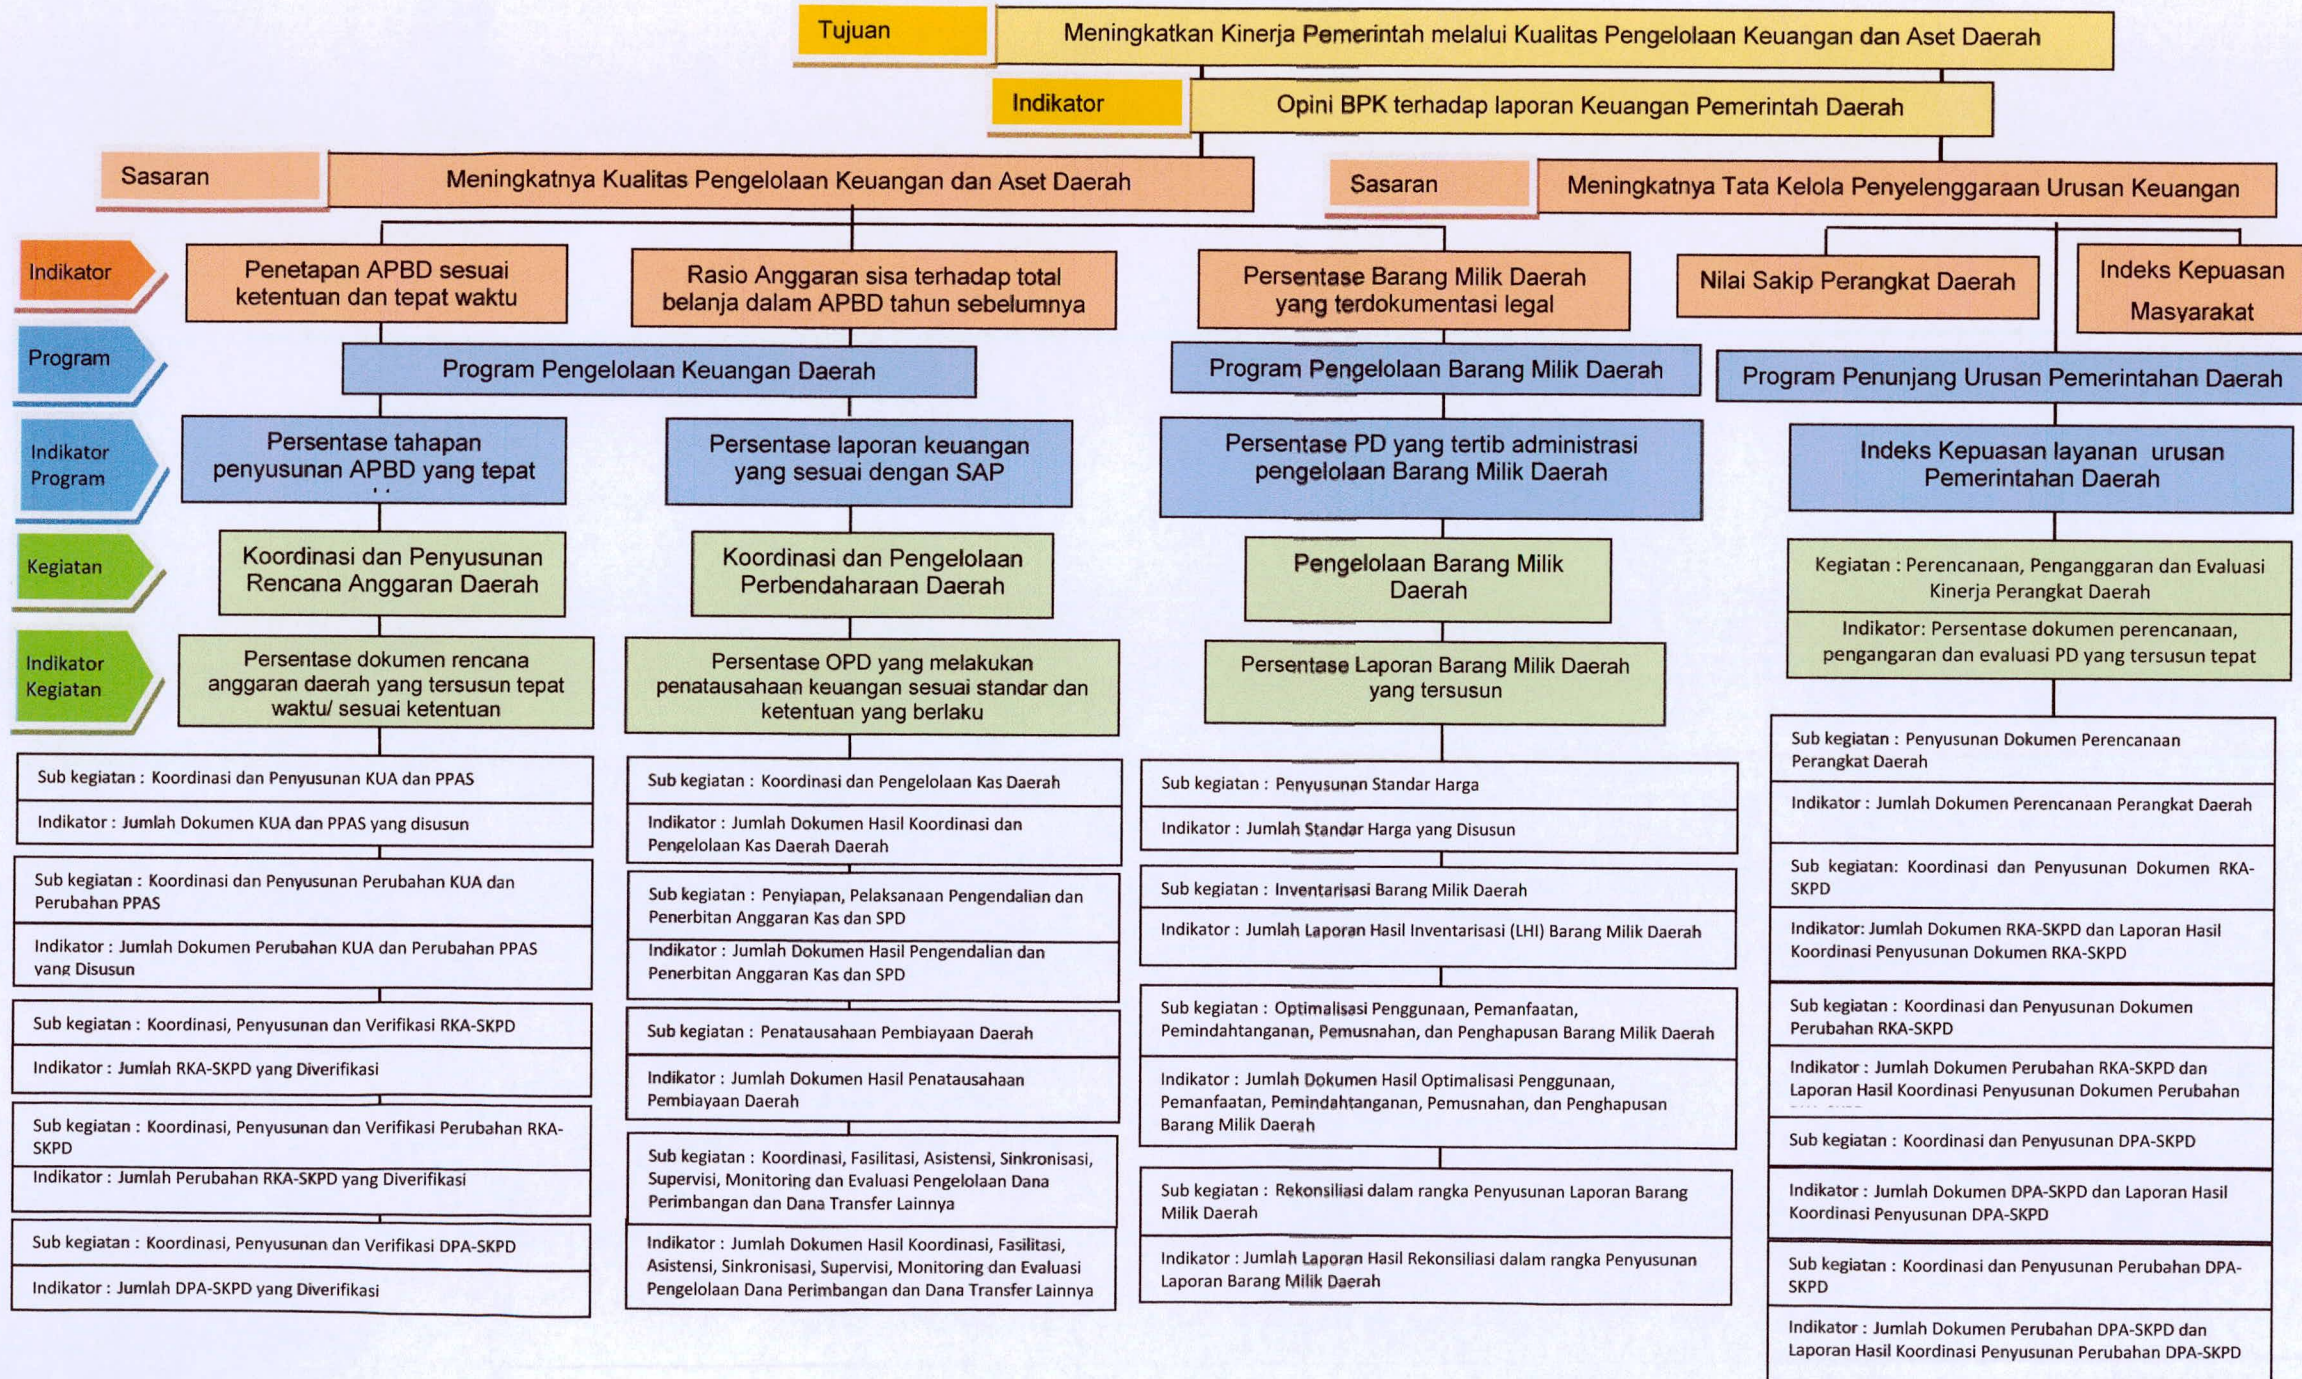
Tujuan
Meningkatkan Kinerja Pemerintah melalui Kualitas Pengelolaan Keuangan dan Aset Daerah

Indikator
Opini BPK terhadap laporan Keuangan Pemerintah Daerah

Sasaran
Meningkatnya Kualitas Pengelolaan Keuangan dan Aset Daerah

Sasaran
Meningkatnya Tata Kelola Penyelenggaraan Urusan Keuangan

Indikator
Program
Indikator Program
Kegiatan
Indikator Kegiatan

Penetapan APBD sesuai ketentuan dan tepat waktu
Program Pengelolaan Keuangan Daerah
Persentase tahapan penyusunan APBD yang tepat
Koordinasi dan Penyusunan Rencana Anggaran Daerah
Persentase dokumen rencana anggaran daerah yang tersusun tepat waktu/ sesuai ketentuan

Sub kegiatan : Koordinasi dan Penyusunan KUA dan PPAS
Indikator : Jumlah Dokumen KUA dan PPAS yang disusun
Sub kegiatan : Koordinasi dan Penyusunan Perubahan KUA dan Perubahan PPAS
Indikator : Jumlah Dokumen Perubahan KUA dan Perubahan PPAS yang Disusun
Sub kegiatan : Koordinasi, Penyusunan dan Verifikasi RKA-SKPD
Indikator : Jumlah RKA-SKPD yang Diverifikasi
Sub kegiatan : Koordinasi, Penyusunan dan Verifikasi Perubahan RKA-SKPD
Indikator : Jumlah Perubahan RKA-SKPD yang Diverifikasi
Sub kegiatan : Koordinasi, Penyusunan dan Verifikasi DPA-SKPD
Indikator : Jumlah DPA-SKPD yang Diverifikasi

Rasio Anggaran sisa terhadap total belanja dalam APBD tahun sebelumnya
Persentase laporan keuangan yang sesuai dengan SAP
Koordinasi dan Pengelolaan Perbendaharaan Daerah
Persentase OPD yang melakukan penatausahaan keuangan sesuai standar dan ketentuan yang berlaku

Sub kegiatan : Koordinasi dan Pengelolaan Kas Daerah
Indikator : Jumlah Dokumen Hasil Koordinasi dan Pengelolaan Kas Daerah Daerah
Sub kegiatan : Penyiapan, Pelaksanaan Pengendalian dan Penerbitan Anggaran Kas dan SPD
Indikator : Jumlah Dokumen Hasil Pengendalian dan Penerbitan Anggaran Kas dan SPD
Sub kegiatan : Penatausahaan Pembiayaan Daerah
Indikator : Jumlah Dokumen Hasil Penatausahaan Pembiayaan Daerah
Sub kegiatan : Koordinasi, Fasilitasi, Asistensi, Sinkronisasi, Supervisi, Monitoring dan Evaluasi Pengelolaan Dana Perimbangan dan Dana Transfer Lainnya
Indikator : Jumlah Dokumen Hasil Koordinasi, Fasilitasi, Asistensi, Sinkronisasi, Supervisi, Monitoring dan Evaluasi Pengelolaan Dana Perimbangan dan Dana Transfer Lainnya

Persentase Barang Milik Daerah yang terdokumentasi legal
Program Pengelolaan Barang Milik Daerah
Persentase PD yang tertib administrasi pengelolaan Barang Milik Daerah
Pengelolaan Barang Milik Daerah
Persentase Laporan Barang Milik Daerah yang tersusun

Sub kegiatan : Penyusunan Standar Harga
Indikator : Jumlah Standar Harga yang Disusun
Sub kegiatan : Inventarisasi Barang Milik Daerah
Indikator : Jumlah Laporan Hasil Inventarisasi (LHI) Barang Milik Daerah
Sub kegiatan : Optimalisasi Penggunaan, Pemanfaatan, Pemindahtanganan, Pemusnahan, dan Penghapusan Barang Milik Daerah
Indikator : Jumlah Dokumen Hasil Optimalisasi Penggunaan, Pemanfaatan, Pemindahtanganan, Pemusnahan, dan Penghapusan Barang Milik Daerah
Sub kegiatan : Rekonsiliasi dalam rangka Penyusunan Laporan Barang Milik Daerah
Indikator : Jumlah Laporan Hasil Rekonsiliasi dalam rangka Penyusunan Laporan Barang Milik Daerah

Nilai Sakip Perangkat Daerah
Indeks Kepuasan Masyarakat
Program Penunjang Urusan Pemerintahan Daerah
Indeks Kepuasan layanan urusan Pemerintahan Daerah
Kegiatan : Perencanaan, Penganggaran dan Evaluasi Kinerja Perangkat Daerah
Indikator: Persentase dokumen perencanaan, penganggaran dan evaluasi PD yang tersusun tepat

Sub kegiatan : Penyusunan Dokumen Perencanaan Perangkat Daerah
Indikator : Jumlah Dokumen Perencanaan Perangkat Daerah
Sub kegiatan: Koordinasi dan Penyusunan Dokumen RKA-SKPD
Indikator: Jumlah Dokumen RKA-SKPD dan Laporan Hasil Koordinasi Penyusunan Dokumen RKA-SKPD
Sub kegiatan : Koordinasi dan Penyusunan Dokumen Perubahan RKA-SKPD
Indikator : Jumlah Dokumen Perubahan RKA-SKPD dan Laporan Hasil Koordinasi Penyusunan Dokumen Perubahan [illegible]
Sub kegiatan : Koordinasi dan Penyusunan DPA-SKPD
Indikator : Jumlah Dokumen DPA-SKPD dan Laporan Hasil Koordinasi Penyusunan DPA-SKPD
Sub kegiatan : Koordinasi dan Penyusunan Perubahan DPA-SKPD
Indikator : Jumlah Dokumen Perubahan DPA-SKPD dan Laporan Hasil Koordinasi Penyusunan Perubahan DPA-SKPD